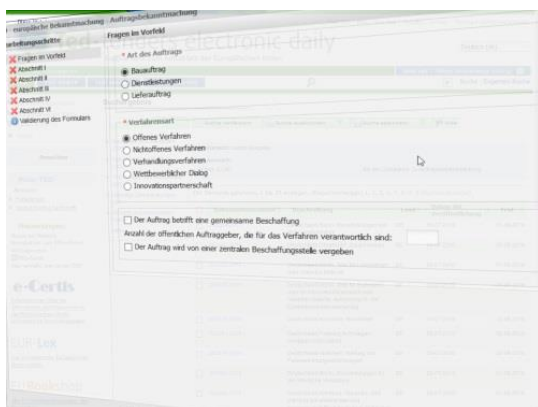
europäischer Bekanntmachung · Auftragsbekanntmachung
arbeitungsschritte
Fragen im Vorfeld
Abschnitt I
Abschnitt II
Abschnitt III
Abschnitt IV
Abschnitt VI
Validierung des Formulars

Fragen im Vorfeld
* Art des Auftrags
Bauauftrag
Dienstleistungen
Lieferauftrag

* Verfahrensart
Offenes Verfahren
Nichtoffenes Verfahren
Verhandlungsverfahren
Wettbewerblicher Dialog
Innovationspartnerschaft

Der Auftrag betrifft eine gemeinsame Beschaffung
Anzahl der öffentlichen Auftraggeber, die für das Verfahren verantwortlich sind:
Der Auftrag wird von einer zentralen Beschaffungsstelle vergeben

electronic daily
e-Certis
EUR-Lex